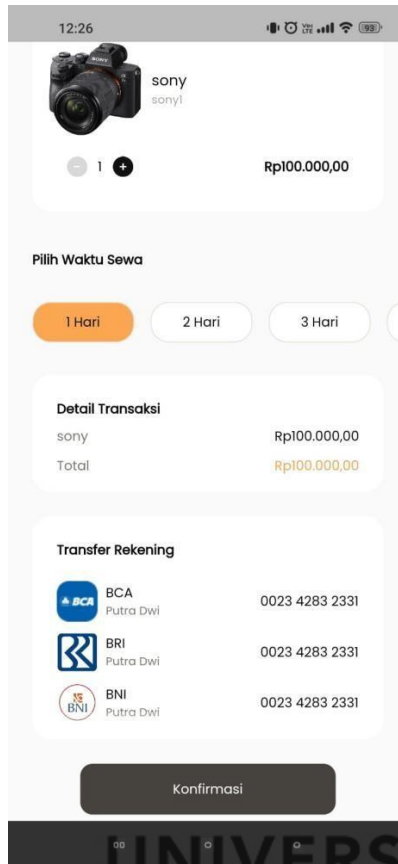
12:26

93

sony
sony1

1

Rp100.000,00

Pilih Waktu Sewa

1 Hari

2 Hari

3 Hari

Detail Transaksi

sony

Rp100.000,00

Total

Rp100.000,00

Transfer Rekening

BCA

BCA
Putra Dwi

0023 4283 2331

BRI
Putra Dwi

0023 4283 2331

BNI

BNI
Putra Dwi

0023 4283 2331

Konfirmasi

UNIVERS